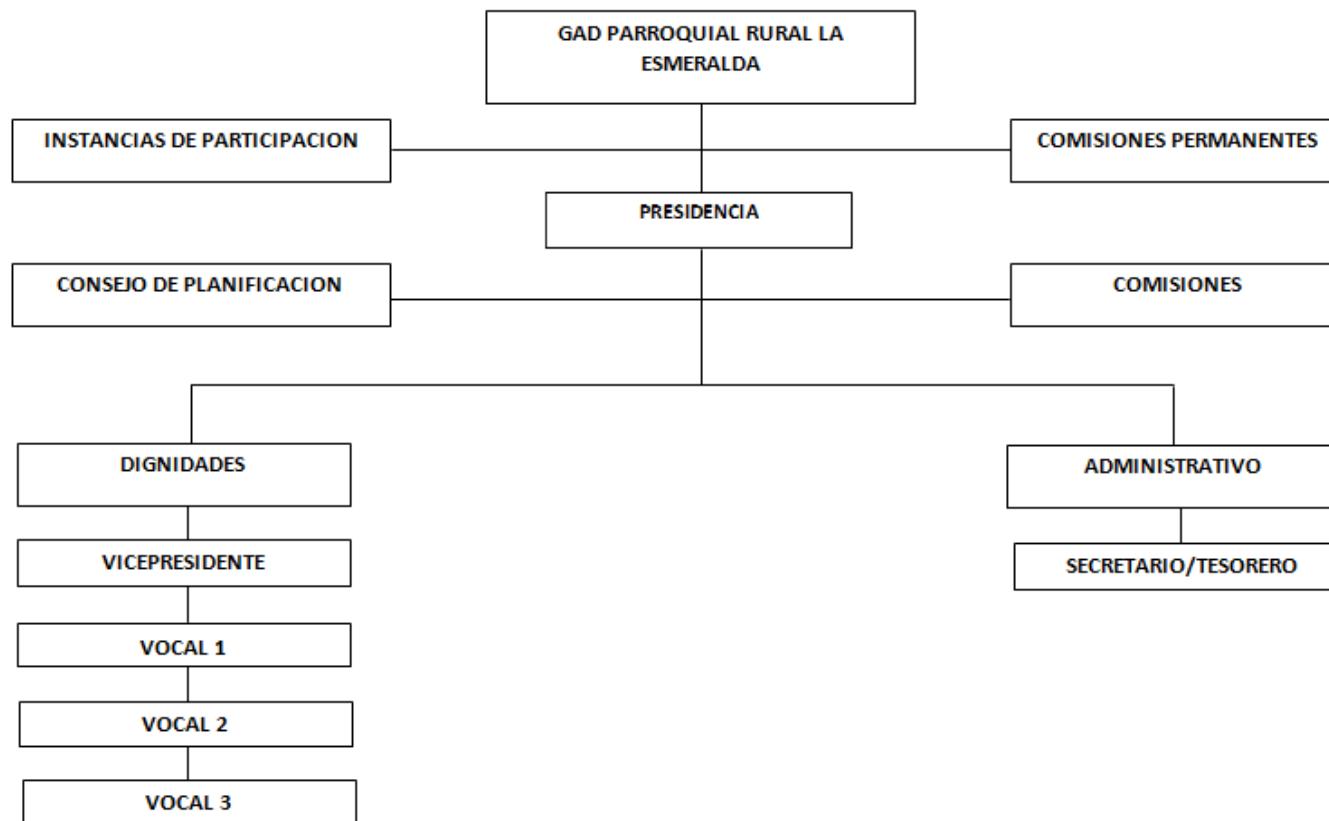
GAD PARROQUIAL RURAL LA ESMERALDA

INSTANCIAS DE PARTICIPACION

COMISIONES PERMANENTES

PRESIDENCIA

CONSEJO DE PLANIFICACION

COMISIONES

DIGNIDADES

VICEPRESIDENTE

VOCAL 1

VOCAL 2

VOCAL 3

ADMINISTRATIVO

SECRETARIO/TESORERO